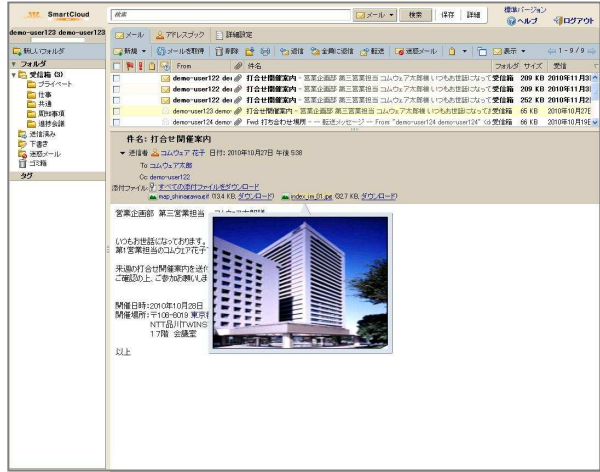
SmartCloud

検索 | メール | 検索 | 保存 | 詳細 | 標準バージョン | ヘルプ | ログアウト

demo-user123 demo-user123

メール | アドレスブック | 詳細設定

新規 | メールを取得 | 削除 | 返信 | 全員に返信 | 転送 | 迷惑メール | 表示 | 1 - 9 / 9

新しいフォルダ

フォルダ
受信箱 (3)
プライベート
仕事
共通
販社様
確認会議
送信済み
下書き
迷惑メール
ゴミ箱
タグ

| From | 件名 | フォルダ | サイズ | 受信 |
|---|---|---|---|---|
| demo-user122 dem | 打合せ開催案内 - 営業企画部 第三営業担当 コムウェア太郎様 いつもお世話になって | 受信箱 | 209 KB | 2010年11月3 |
| demo-user122 dem | 打合せ開催案内 - 営業企画部 第三営業担当 コムウェア太郎様 いつもお世話になって | 受信箱 | 209 KB | 2010年11月3 |
| demo-user122 dem | 打合せ開催案内 - 営業企画部 第三営業担当 コムウェア太郎様 いつもお世話になって | 受信箱 | 252 KB | 2010年11月2 |
| demo-user123 demo | 打合せ開催案内 - 営業企画部 第三営業担当 コムウェア太郎様 いつもお世話になって | 受信箱 | 66 KB | 2010年10月2 |
| demo-user124 demo | Fwd: 打ち合わせ場所 - -- 転送メッセージ -- From "demo-user124" demo-user124" <d | 受信箱 | 66 KB | 2010年10月19 |

件名: 打合せ開催案内
送信者 コムウェア 花子 日付: 2010年10月27日 午後 5:38
To: コムウェア太郎
Cc: demo-user122
添付ファイル: すべての添付ファイルをダウンロード
map_shinagawa.gif (13.4 KB, ダウンロード) | index_im 01.jpg (32.7 KB, ダウンロード)

営業企画部 第三営業担当 コムウェア太郎様

いつもお世話になっております。
第1営業担当のコムウェア花子

来週の打合せ開催案内を送付
ご確認の上、ご参加お願いしま

開催日時:2010年10月28日
開催場所:〒108-8019 東京
NTT品川TWINS
17階 会議室

以上